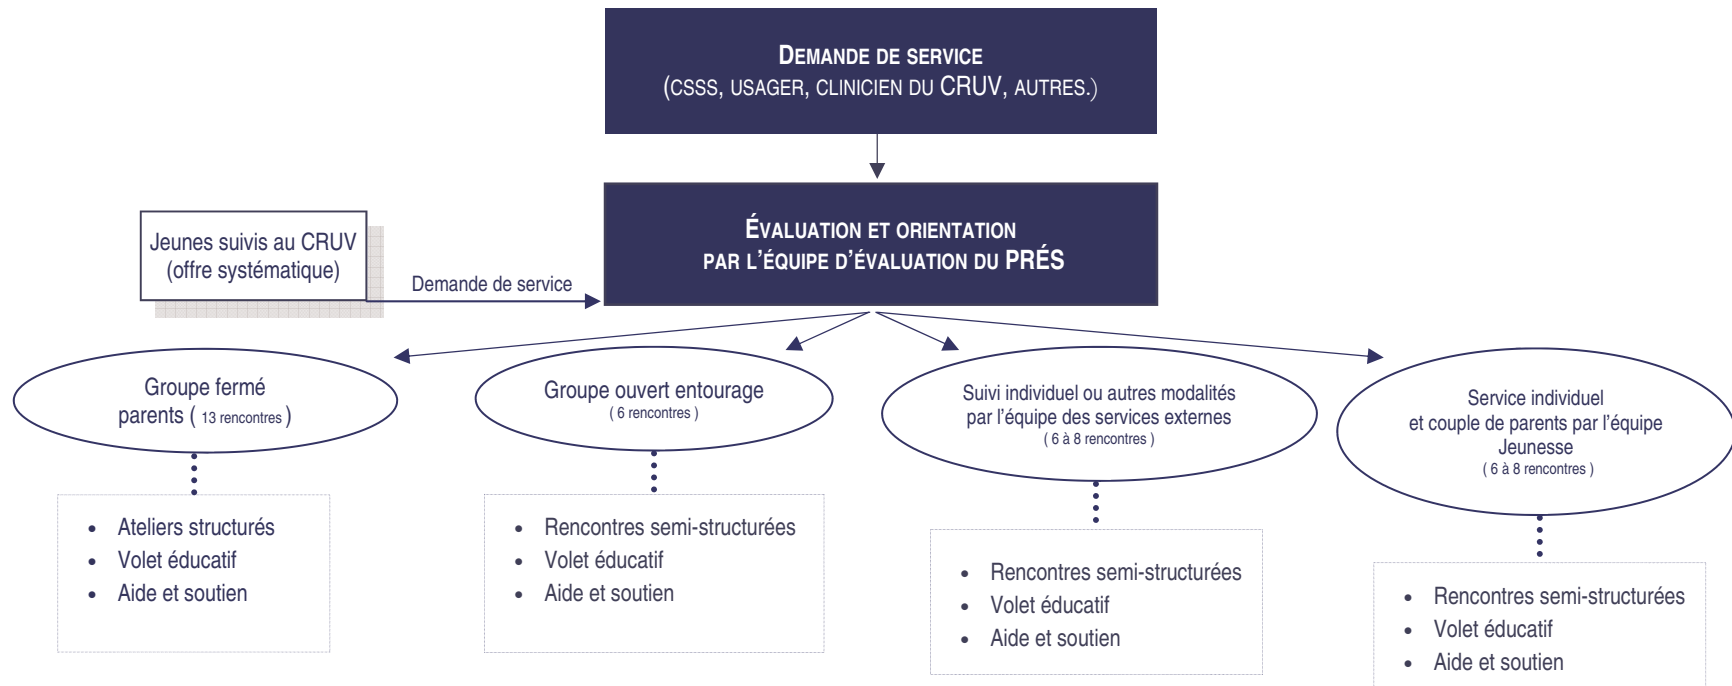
DEMANDE DE SERVICE
(CSSS, USAGER, CLINICIEN DU CRUV, AUTRES.)

ÉVALUATION ET ORIENTATION
PAR L'ÉQUIPE D'ÉVALUATION DU PRÉS

Jeunes suivis au CRUV
(offre systématique)

Demande de service

Groupe fermé
parents ( 13 rencontres )

Groupe ouvert entourage
( 6 rencontres )

Suivi individuel ou autres modalités
par l'équipe des services externes
( 6 à 8 rencontres )

Service individuel
et couple de parents par l'équipe
Jeunesse
( 6 à 8 rencontres )

- Ateliers structurés
- Volet éducatif
- Aide et soutien

- Rencontres semi-structurées
- Volet éducatif
- Aide et soutien

- Rencontres semi-structurées
- Volet éducatif
- Aide et soutien

- Rencontres semi-structurées
- Volet éducatif
- Aide et soutien